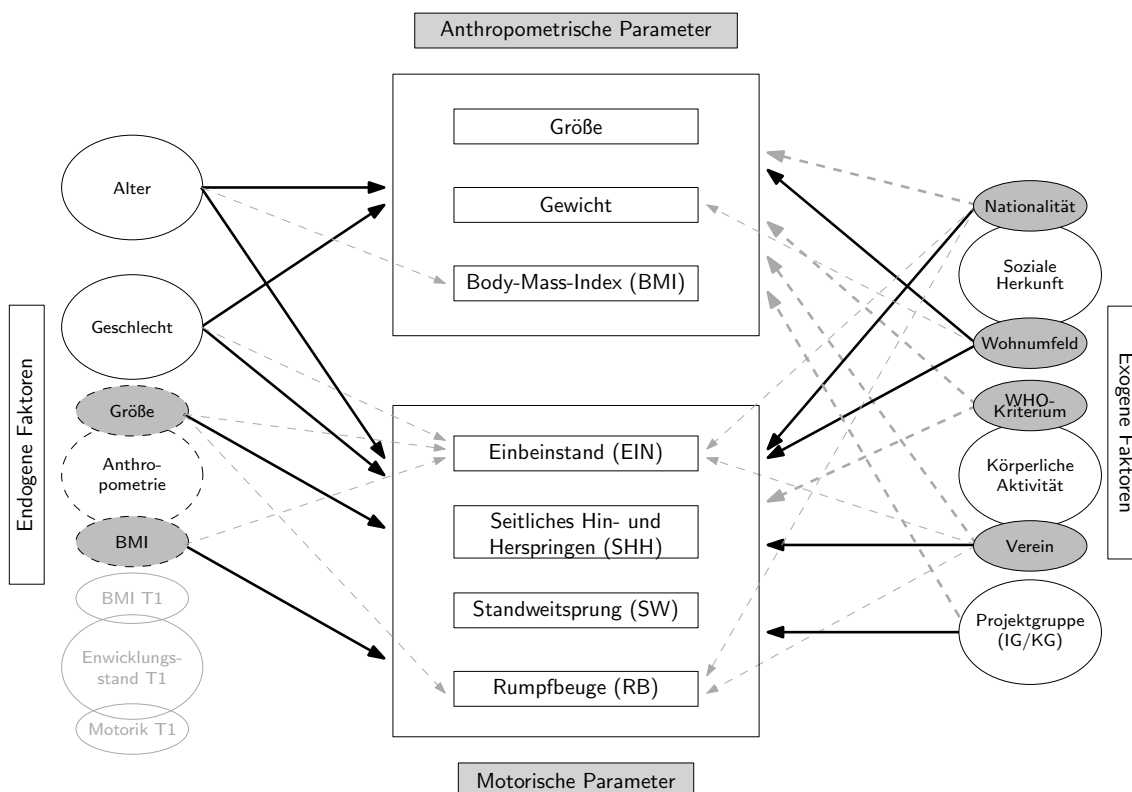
Anthropometrische Parameter

Größe

Gewicht

Body-Mass-Index (BMI)

Endogene Faktoren

Alter

Geschlecht

Größe

Anthropometrie

BMI

BMI T1

Enwicklungsstand T1

Motorik T1

Einbeinstand (EIN)

Seitliches Hin- und Herspringen (SHH)

Standweitsprung (SW)

Rumpfbeuge (RB)

Motorische Parameter

Exogene Faktoren

Nationalität

Soziale Herkunft

Wohnumfeld

WHO-Kriterium

Körperliche Aktivität

Verein

Projektgruppe (IG/KG)